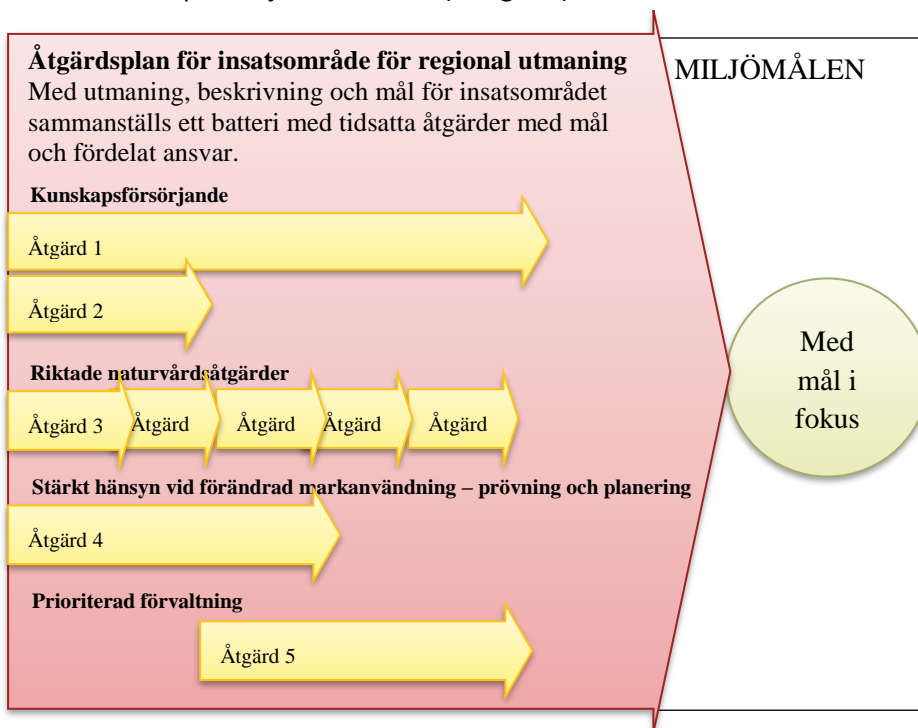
Åtgärdsplan för insatsområde för regional utmaning
Med utmaning, beskrivning och mål för insatsområdet sammanställs ett batteri med tidsatta åtgärder med mål och fördelat ansvar.

MILJÖMÅLEN

Kunskapsförsörjande

Åtgärd 1

Åtgärd 2

Riktade naturvårdsåtgärder

Åtgärd 3

Åtgärd

Åtgärd

Åtgärd

Åtgärd

Med mål i fokus

Stärkt hänsyn vid förändrad markanvändning – prövning och planering

Åtgärd 4

Prioriterad förvaltning

Åtgärd 5